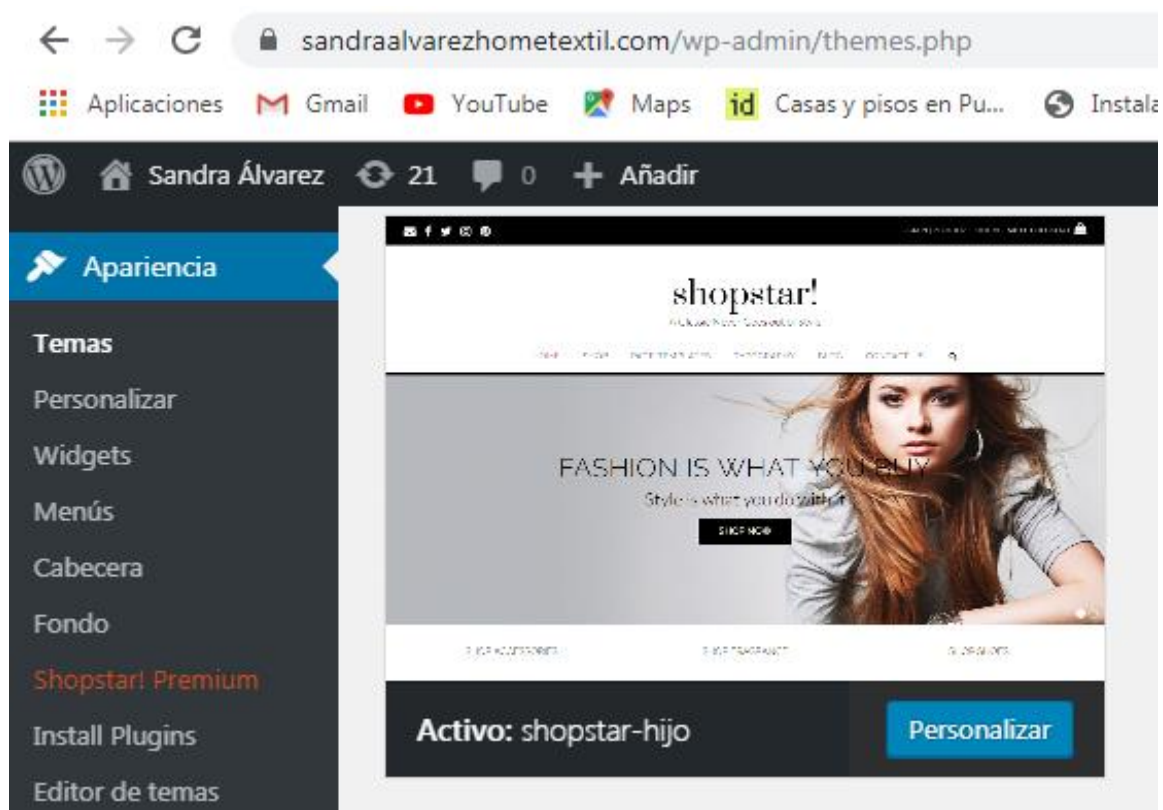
sandraalvarezhometextil.com/wp-admin/themes.php

Aplicaciones Gmail YouTube Maps Casas y pisos en Pu... Instala

Sandra Álvarez 21 0 Añadir

Apariencia

Temas
Personalizar
Widgets
Menús
Cabecera
Fondo
Shopstar! Premium
Install Plugins
Editor de temas

shopstar!

FASHION IS WHAT YOU BUY
Style is what you do with it
SHOP NOW

Activo: shopstar-hijo

Personalizar